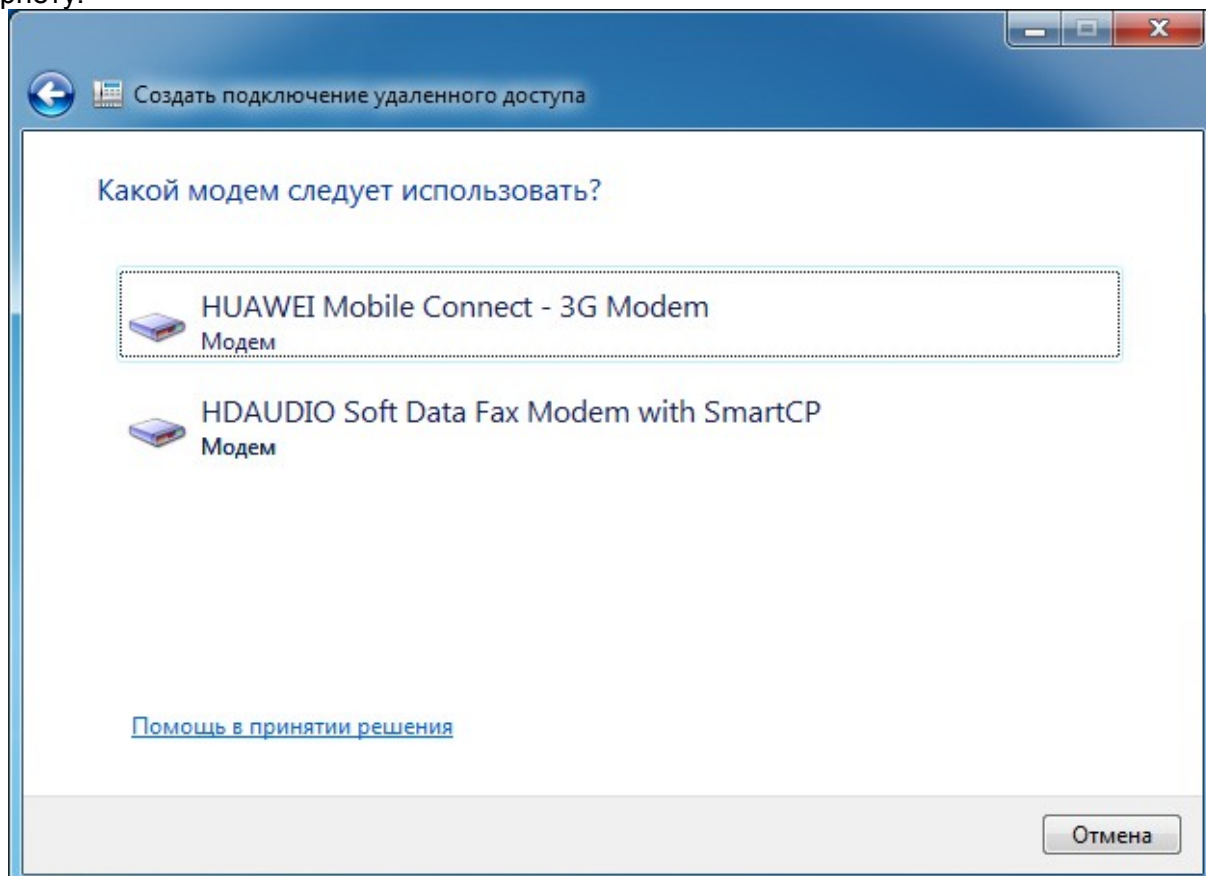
рнету.

Создать подключение удаленного доступа

Какой модем следует использовать?

HUAWEI Mobile Connect - 3G Modem
Модем

HDAUDIO Soft Data Fax Modem with SmartCP
Модем

Помощь в принятии решения

Отмена